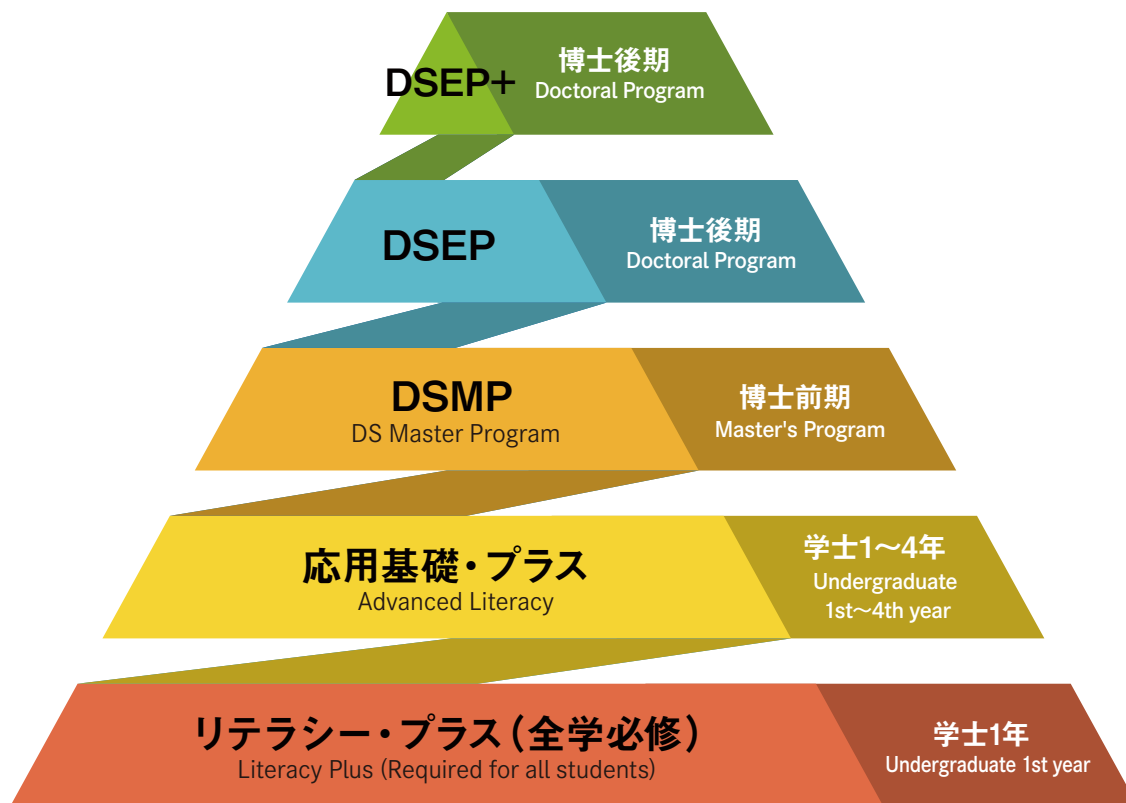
DSEP+

博士後期
Doctoral Program

DSEP

博士後期
Doctoral Program

DSMP
DS Master Program

博士前期
Master's Program

応用基礎・プラス
Advanced Literacy

学士1〜4年
Undergraduate
1st〜4th year

リテラシー・プラス（全学必修）
Literacy Plus (Required for all students)

学士1年
Undergraduate 1st year